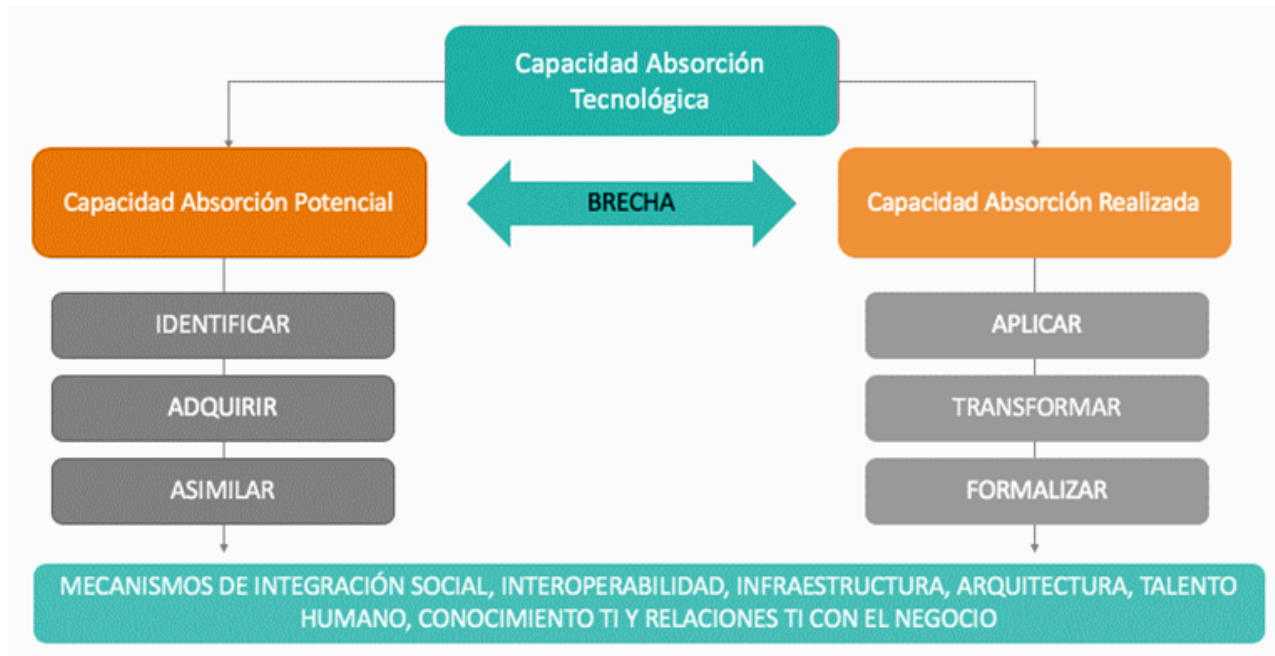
Capacidad Absorción Tecnológica

Capacidad Absorción Potencial

BRECHA

Capacidad Absorción Realizada

IDENTIFICAR

ADQUIRIR

ASIMILAR

APLICAR

TRANSFORMAR

FORMALIZAR

MECANISMOS DE INTEGRACIÓN SOCIAL, INTEROPERABILIDAD, INFRAESTRUCTURA, ARQUITECTURA, TALENTO HUMANO, CONOCIMIENTO TI Y RELACIONES TI CON EL NEGOCIO